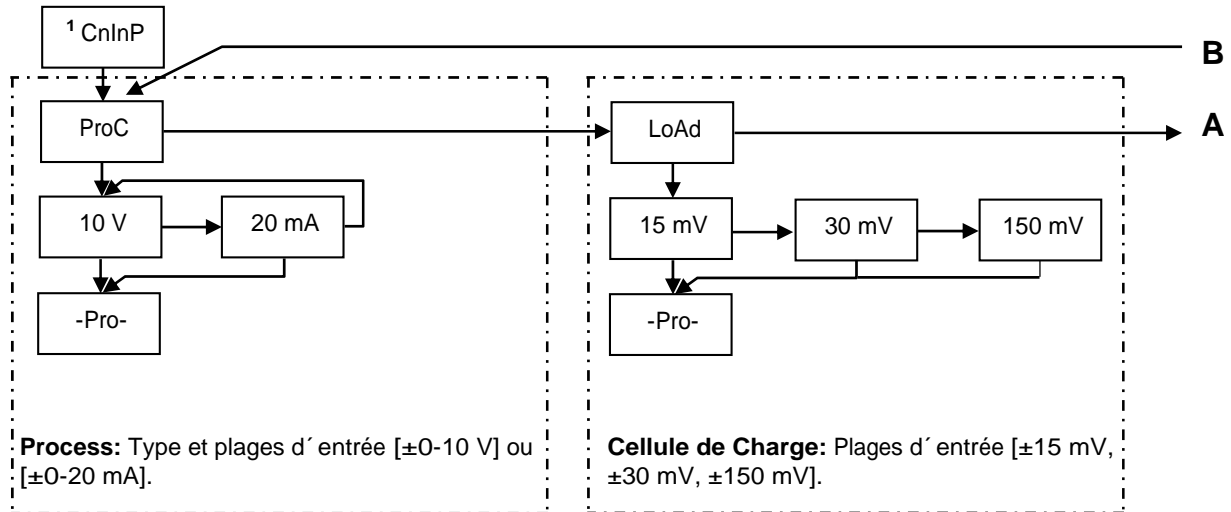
$^1$ CnInP

B

ProC

LoAd

A

10 V

20 mA

-Pro-

15 mV

30 mV

150 mV

-Pro-

**Process:** Type et plages d´ entrée [±0-10 V] ou [±0-20 mA].

**Cellule de Charge:** Plages d´ entrée [±15 mV, ±30 mV, ±150 mV].